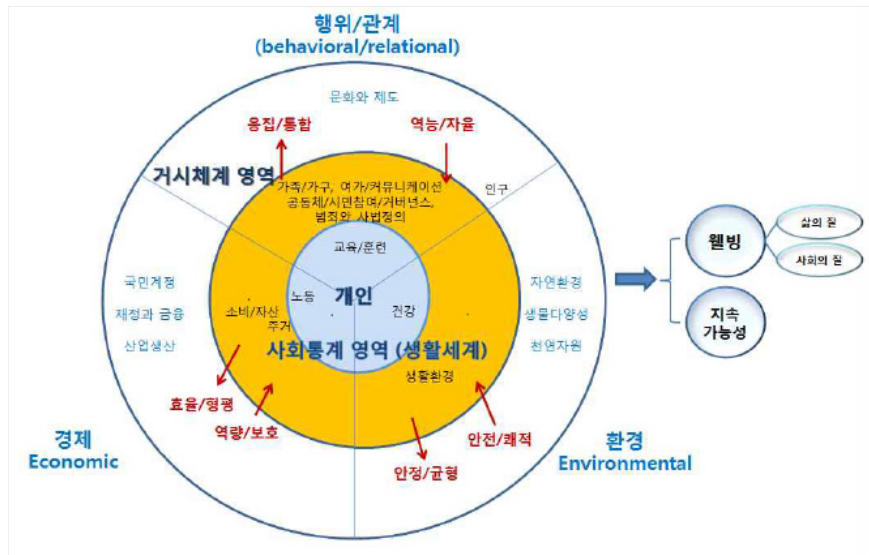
행위/관계
(behavioral/relational)

문화와 제도

응집/통합

역능/자율

거시체계 영역

가족/가구, 여가/커뮤니케이션
공동체/시민참여/거버넌스,
범죄와 사법정의

인구

교육/훈련

개인

노동

건강

소비/자산

주거

국민계정

재정과 금융

산업생산

자연환경

생물다양성

천연자원

사회통계 영역 (생활세계)

생활환경

효율/형평

역량/보호

안전/쾌적

안정/균형

경제
Economic

환경
Environmental

웰빙

삶의 질

사회의 질

지속
가능성